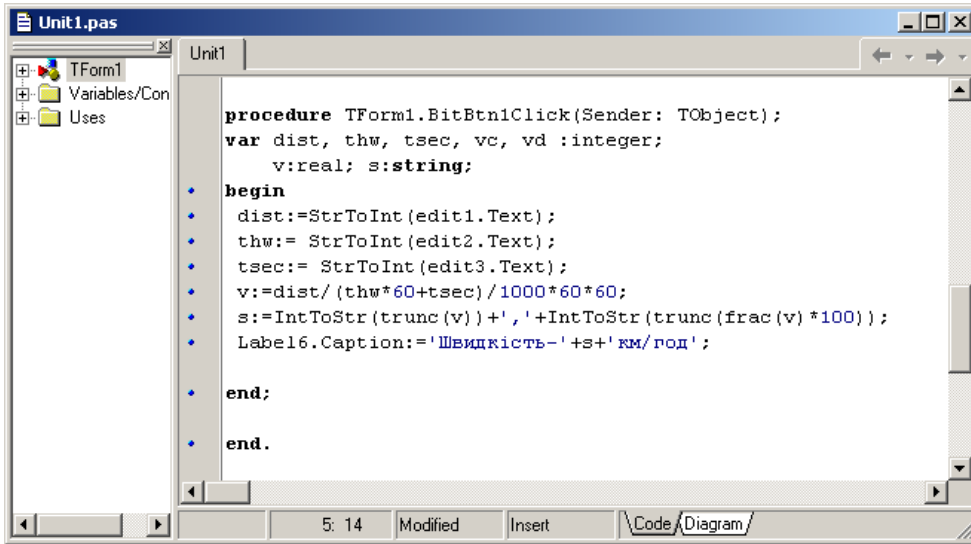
Unit1.pas

TForm1
Variables/Con
Uses

Unit1

procedure TForm1.BitBtn1Click(Sender: TObject);
var dist, thw, tsec, vc, vd :integer;
v:real; s:string;
begin
dist:=StrToInt(edit1.Text);
thw:= StrToInt(edit2.Text);
tsec:= StrToInt(edit3.Text);
v:=dist/(thw*60+tsec)/1000*60*60;
s:=IntToStr(trunc(v))+','+IntToStr(trunc(frac(v)*100));
Label6.Caption:='Швидкість-'+s+'км/год';

end;

end.

5: 14 | Modified | Insert | Code | Diagram